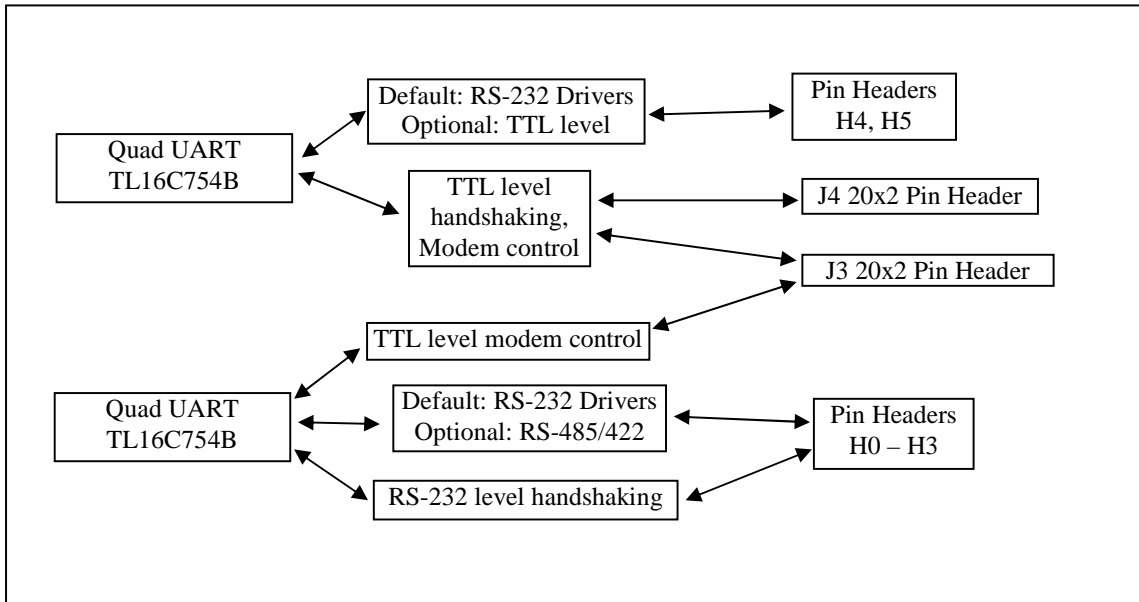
Quad UART
TL16C754B

Default: RS-232 Drivers
Optional: TTL level

Pin Headers
H4, H5

TTL level
handshaking,
Modem control

J4 20x2 Pin Header

J3 20x2 Pin Header

TTL level modem control

Quad UART
TL16C754B

Default: RS-232 Drivers
Optional: RS-485/422

Pin Headers
H0 – H3

RS-232 level handshaking